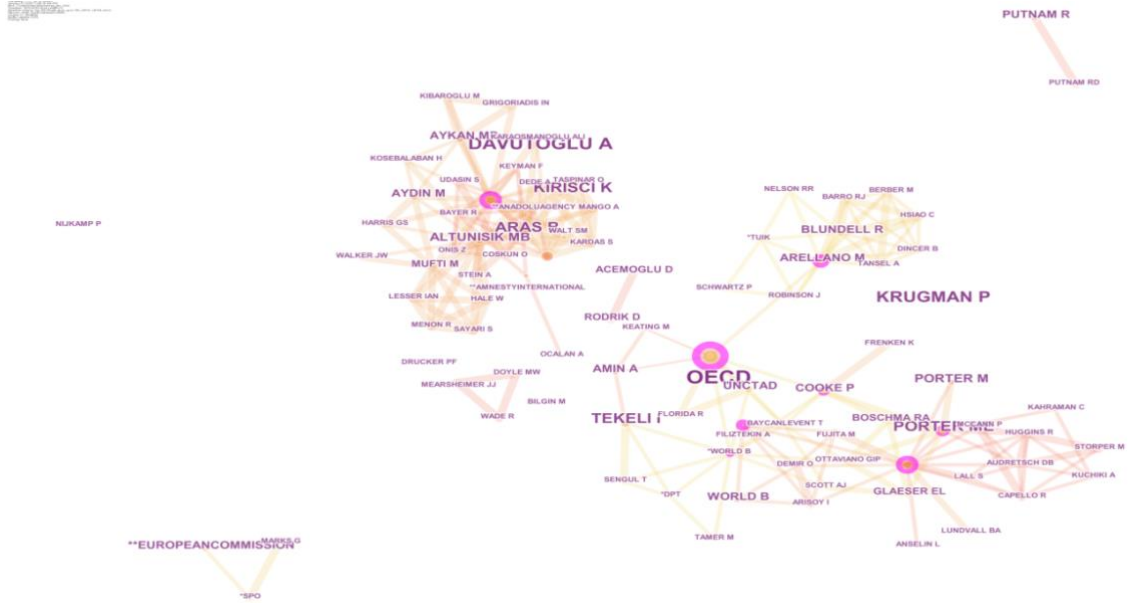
PUTNAM R
PUTNAM RD
KIBAROGLU M
GRIGORIADIS IN
AYKAN M
KARAOSMANOGLU ALI
DAVUTOGLU A
KOSEBALABAN H
KEYMAN F
UDASIN S
DEDE A
TASPINAR O
KIRISCI K
AYDIN M
**ANADOLUAGENCY
MANGO A
NIJKAMP P
HARRIS GS
BAYER R
ARAS B
WALT SM
ALTUNISIK MB
KARDAS S
ONIS Z
COSKUN O
WALKER JW
MUFTI M
STEIN A
**AMNESTYINTERNATIONAL
LESSER IAN
HALE W
MENON R
SAYARI S
DRUCKER PF
DOYLE MW
MEARSHEIMER JJ
WADE R
BILGIN M
OCALAN A
NELSON RR
BERBER M
BARRO RJ
HSIAO C
*TUIK
BLUNDELL R
DINCER B
ARELLANO M
TANSEL A
ACEMOGLU D
SCHWARTZ P
ROBINSON J
KRUGMAN P
RODRIK D
KEATING M
FRENKEN K
AMIN A
OECD
UNCTAD
COOKE P
PORTER M
TEKELI I
FLORIDA R
BAYCANLEVENT T
BOSCHMA RA
KAHRAMAN C
PORTER ME
MCCANN P
HUGGINS R
FILIZTEKIN A
FUJITA M
STORPER M
*WORLD B
DEMIR O
OTTAVIANO GIP
AUDRETSCH DB
KUCHIKI A
LALL S
SENGUL T
SCOTT AJ
*DPT
WORLD B
ARISOY I
GLAESER EL
CAPELLO R
LUNDVALL BA
TAMER M
ANSELIN L
**EUROPEANCOMMISSION
MARKS G
*SPO